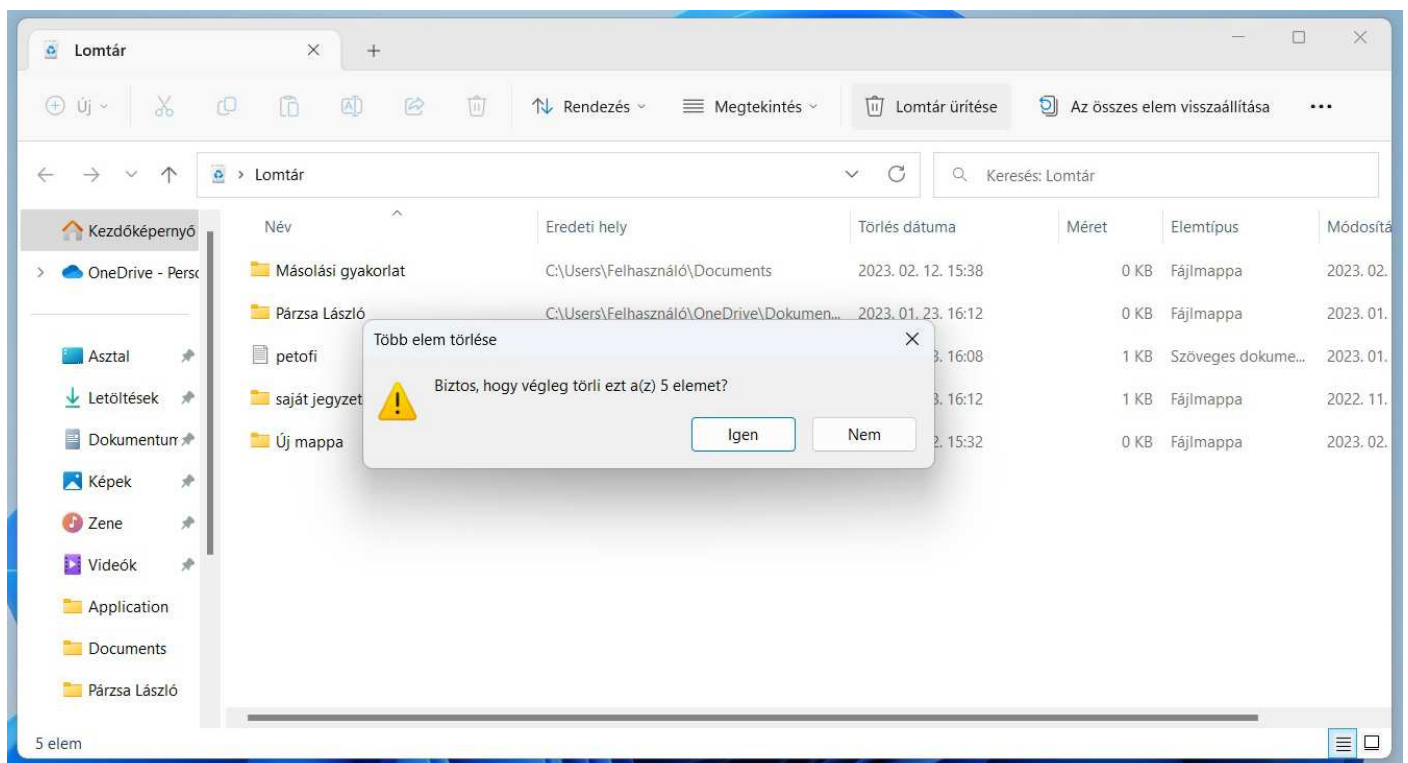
Lomtár

Új

Rendezés

Megtekintés

Lomtár ürítése

Az összes elem visszaállítása

...

Lomtár

Keresés: Lomtár

Kezdőképernyő

OneDrive - Perso

Asztal

Letöltések

Dokumentum

Képek

Zene

Videók

Application

Documents

Párzsa László

| Név | Eredeti hely | Törlés dátuma | Méret | Elemtípus | Módosítá |
|---|---|---|---|---|---|
| Másolási gyakorlat | C:\Users\Felhasználó\Documents | 2023. 02. 12. 15:38 | 0 KB | Fájlmappa | 2023. 02. |
| Párzsa László | C:\Users\Felhasználó\OneDrive\Dokumen... | 2023. 01. 23. 16:12 | 0 KB | Fájlmappa | 2023. 01. |
| petofi | | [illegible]3. 16:08 | 1 KB | Szöveges dokume... | 2023. 01. |
| saját jegyzet | | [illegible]3. 16:12 | 1 KB | Fájlmappa | 2022. 11. |
| Új mappa | | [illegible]2. 15:32 | 0 KB | Fájlmappa | 2023. 02. |

Több elem törlése

Biztos, hogy végleg törli ezt a(z) 5 elemet?

Igen

Nem

5 elem